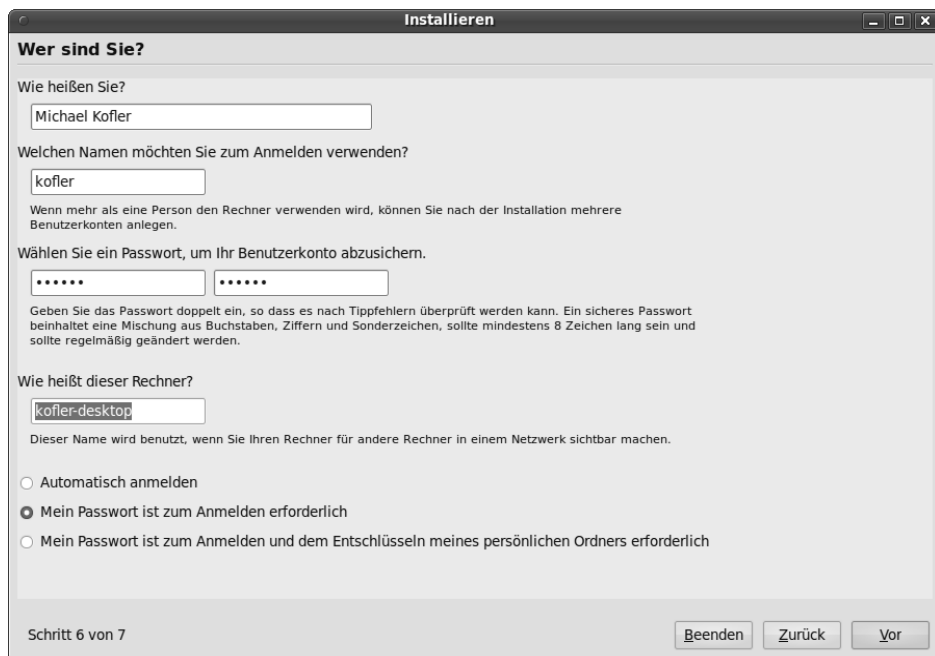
Installieren

Wer sind Sie?

Wie heißen Sie?

Michael Kofler

Welchen Namen möchten Sie zum Anmelden verwenden?

kofler

Wenn mehr als eine Person den Rechner verwenden wird, können Sie nach der Installation mehrere Benutzerkonten anlegen.

Wählen Sie ein Passwort, um Ihr Benutzerkonto abzusichern.

•••••• ••••••

Geben Sie das Passwort doppelt ein, so dass es nach Tippfehlern überprüft werden kann. Ein sicheres Passwort beinhaltet eine Mischung aus Buchstaben, Ziffern und Sonderzeichen, sollte mindestens 8 Zeichen lang sein und sollte regelmäßig geändert werden.

Wie heißt dieser Rechner?

kofler-desktop

Dieser Name wird benutzt, wenn Sie Ihren Rechner für andere Rechner in einem Netzwerk sichtbar machen.

Automatisch anmelden

Mein Passwort ist zum Anmelden erforderlich

Mein Passwort ist zum Anmelden und dem Entschlüsseln meines persönlichen Ordners erforderlich

Schritt 6 von 7

Beenden Zurück Vor